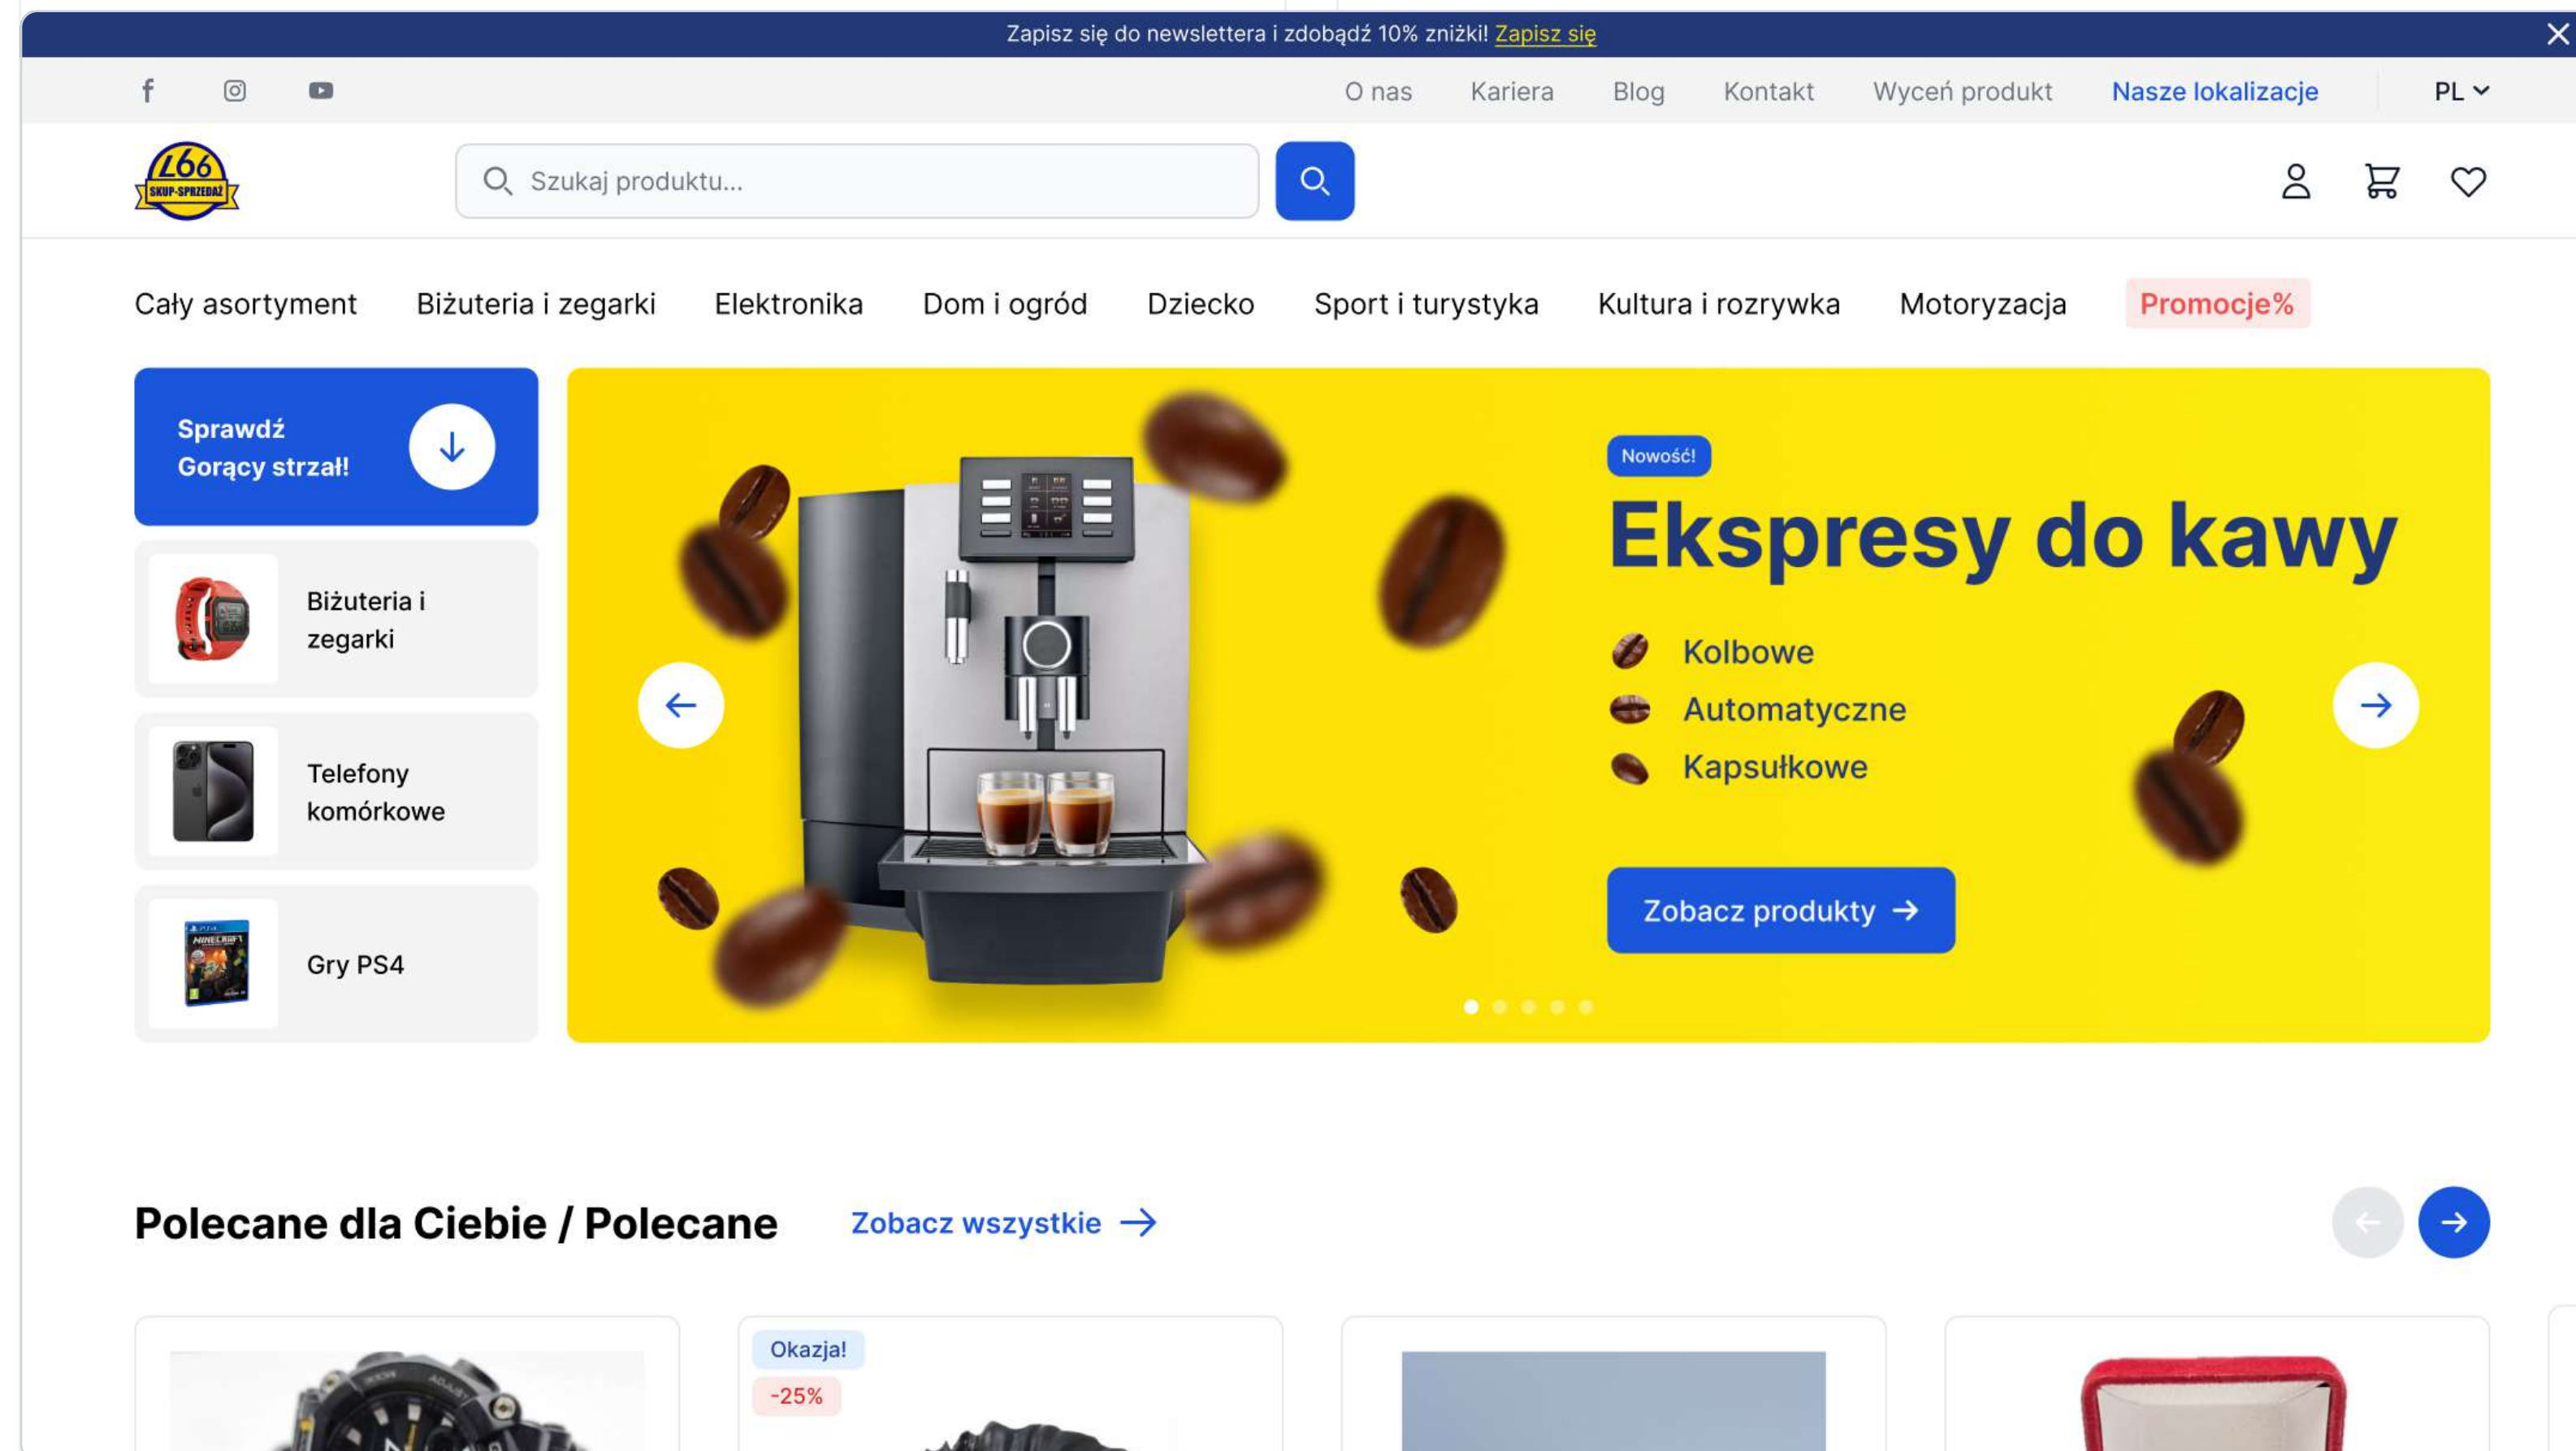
Zapisz się do newslettera i zdobądź 10% zniżki! Zapisz się

O nas Kariera Blog Kontakt Wyceń produkt Nasze lokalizacje PL

L66 SKUP-SPRZEDAŻ

Szukaj produktu...

Cały asortyment Biżuteria i zegarki Elektronika Dom i ogród Dziecko Sport i turystyka Kultura i rozrywka Motoryzacja Promocje%

Sprawdź Gorący strzał!

Biżuteria i zegarki

Telefony komórkowe

Gry PS4

Nowość!

Ekspresy do kawy

Kolbowe

Automatyczne

Kapsułkowe

Zobacz produkty

Polecane dla Ciebie / Polecane

Zobacz wszystkie

Okazja!

-25%